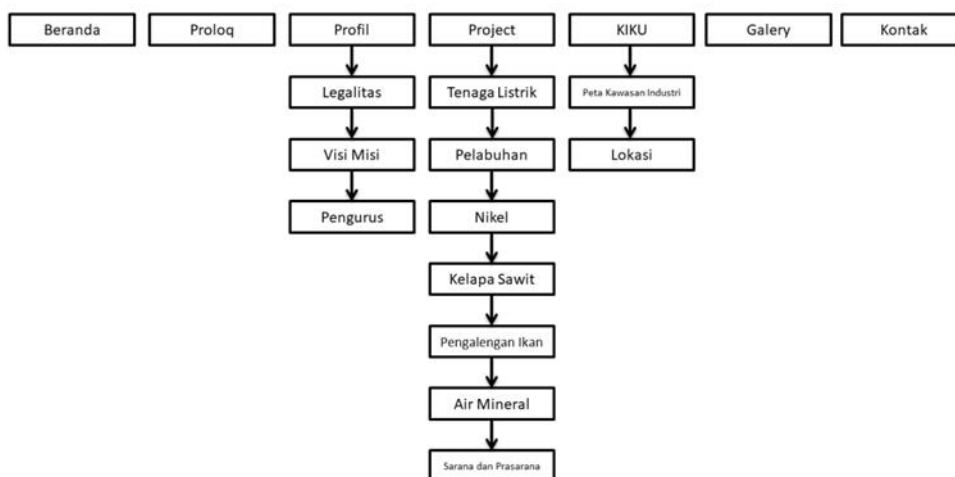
Beranda

Proloq

Profil

Legalitas

Visi Misi

Pengurus

Project

Tenaga Listrik

Pelabuhan

Nikel

Kelapa Sawit

Pengalengan Ikan

Air Mineral

Sarana dan Prasarana

KIKU

Peta Kawasan Industri

Lokasi

Galery

Kontak